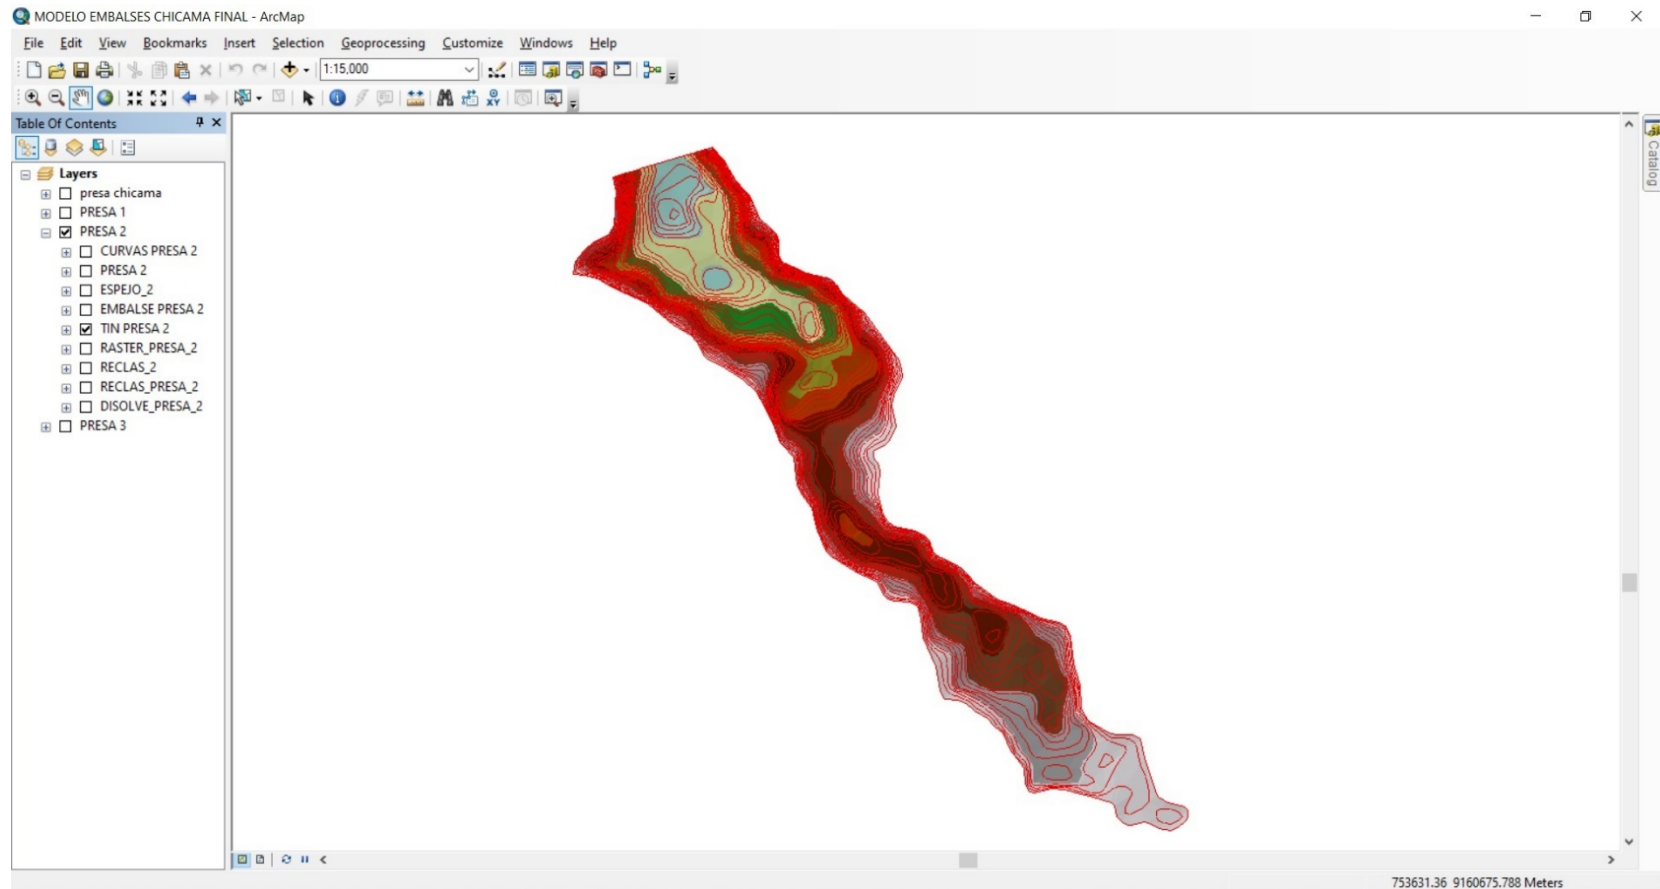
MODELO EMBALSES CHICAMA FINAL - ArcMap

File Edit View Bookmarks Insert Selection Geoprocessing Customize Windows Help

1:15,000

Table Of Contents

Layers
presa chicama
PRESA 1
PRESA 2
CURVAS PRESA 2
PRESA 2
ESPEJO_2
EMBALSE PRESA 2
TIN PRESA 2
RASTER_PRESA_2
RECLAS_2
RECLAS_PRESA_2
DISOLVE_PRESA_2
PRESA 3

Catalog

753631.36 9160675.788 Meters